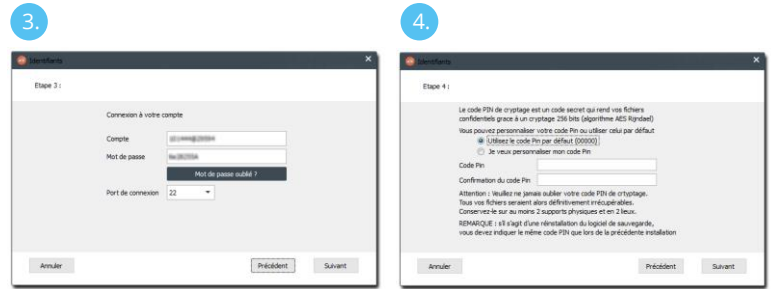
3.

Identifiants

Etape 3 :

Connexion à votre compte

Compte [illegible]

Mot de passe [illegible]

Mot de passe oublié ?

Port de connexion 22

Annuler

Précédent

Suivant

4.

Identifiants

Etape 4 :

Le code PIN de cryptage est un code secret qui rend vos fichiers confidentiels grace à un cryptage 256 bits (algorithme AES Rijndael)

Vous pouvez personnaliser votre code Pin ou utiliser celui par défaut

Utilisez le code Pin par défaut (00000)

Je veux personnaliser mon code Pin

Code Pin

Confirmation du code Pin

Attention : Veuillez ne jamais oublier votre code PIN de crtyptage. Tous vos fichiers seraient alors définitivement irrécupérables. Conservez-le sur au moins 2 supports physiques et en 2 lieux.

REMARQUE : s'il s'agit d'une réinstallation du logiciel de sauvegarde, vous devez indiquer le même code PIN que lors de la précédente installation

Annuler

Précédent

Suivant